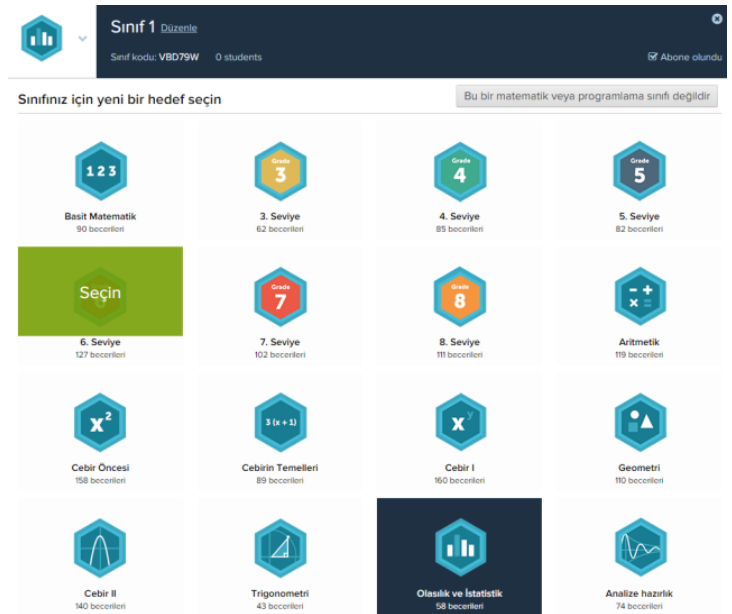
Sınıf 1 Düzenle

Sınıf kodu: VBD79W 0 students

Abone olundu

Sınıfınız için yeni bir hedef seçin

Bu bir matematik veya programlama sınıfı değildir

123
Basit Matematik
90 becerileri

Grade 3
3. Seviye
62 becerileri

Grade 4
4. Seviye
85 becerileri

Grade 5
5. Seviye
82 becerileri

Seçin
6. Seviye
127 becerileri

Grade 7
7. Seviye
102 becerileri

Grade 8
8. Seviye
111 becerileri

Aritmetik
119 becerileri

$x^2$
Cebir Öncesi
158 becerileri

3 (x + 1)
Cebirin Temelleri
89 becerileri

$x^y$
Cebir I
160 becerileri

Geometri
110 becerileri

Cebir II
140 becerileri

Trigonometri
43 becerileri

Olasılık ve İstatistik
58 becerileri

Analize hazırlık
74 becerileri